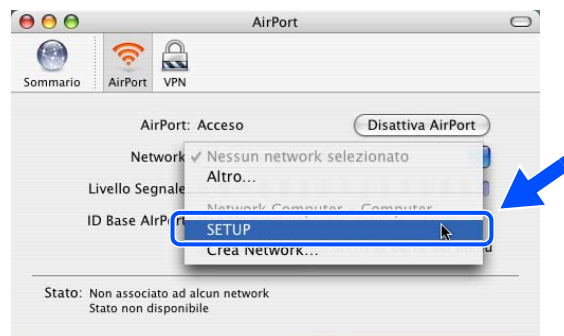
AirPort

Sommario AirPort VPN

AirPort: Acceso

Disattiva AirPort

Network

✓ Nessun network selezionato

Altro...

Livello Segnale

Network Computer - Computer

ID Base AirPort

SETUP

Crea Network...

Stato: Non associato ad alcun network
Stato non disponibile